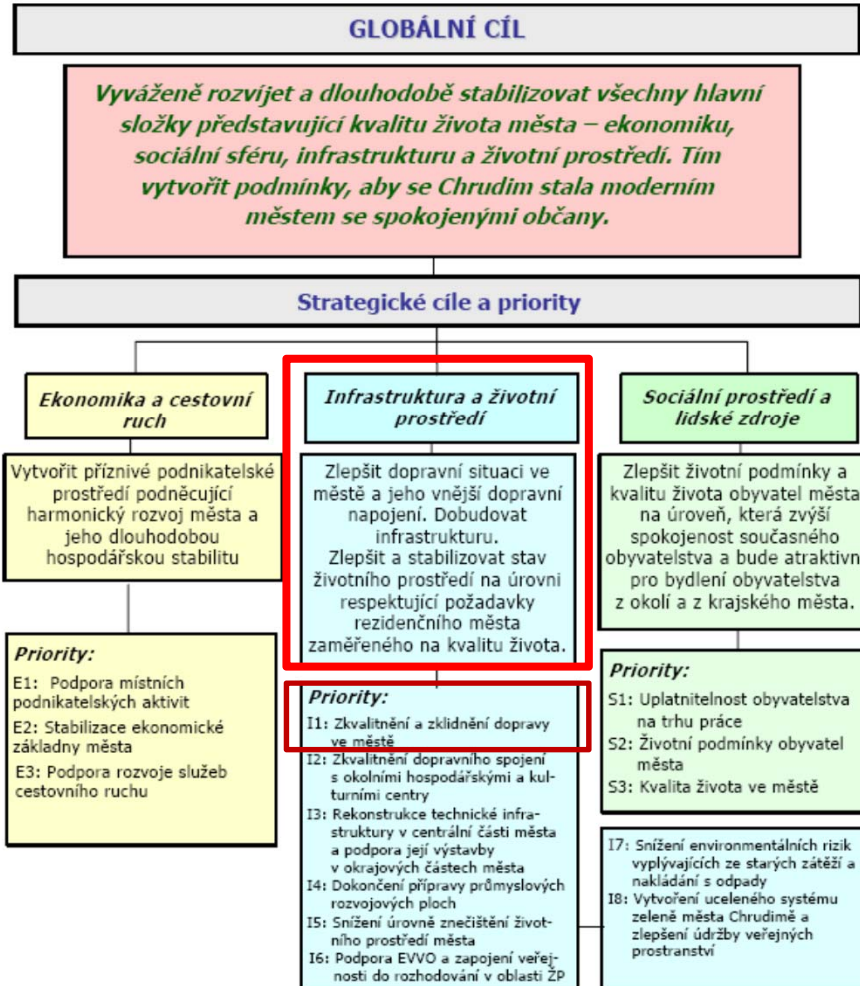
GLOBÁLNÍ CÍL

Vyváženě rozvíjet a dlouhodobě stabilizovat všechny hlavní složky představující kvalitu života města – ekonomiku, sociální sféru, infrastrukturu a životní prostředí. Tím vytvořit podmínky, aby se Chrudim stala moderním městem se spokojenými občany.

Strategické cíle a priority

Ekonomika a cestovní ruch

Vytvořit příznivé podnikatelské prostředí podněcující harmonický rozvoj města a jeho dlouhodobou hospodářskou stabilitu

Priority:
E1: Podpora místních podnikatelských aktivit
E2: Stabilizace ekonomické základny města
E3: Podpora rozvoje služeb cestovního ruchu

Infrastruktura a životní prostředí

Zlepšit dopravní situaci ve městě a jeho vnější dopravní napojení. Dobudovat infrastrukturu.
Zlepšit a stabilizovat stav životního prostředí na úrovni respektující požadavky rezidenčního města zaměřeného na kvalitu života.

Priority:
I1: Zkvalitnění a zklidnění dopravy ve městě
I2: Zkvalitnění dopravního spojení s okolními hospodářskými a kulturními centry
I3: Rekonstrukce technické infrastruktury v centrální části města a podpora její výstavby v okrajových částech města
I4: Dokončení přípravy průmyslových rozvojových ploch
I5: Snížení úrovně znečištění životního prostředí města
I6: Podpora EVVO a zapojení veřejnosti do rozhodování v oblasti ŽP

Sociální prostředí a lidské zdroje

Zlepšit životní podmínky a kvalitu života obyvatel města na úroveň, která zvýší spokojenost současného obyvatelstva a bude atraktivn pro bydlení obyvatelstva z okolí a z krajského města.

Priority:
S1: Uplatnitelnost obyvatelstva na trhu práce
S2: Životní podmínky obyvatel města
S3: Kvalita života ve městě

I7: Snížení environmentálních rizik vyplývajících ze starých zátěží a nakládání s odpady
I8: Vytvoření uceleného systému zeleně města Chrudimě a zlepšení údržby veřejných prostranství